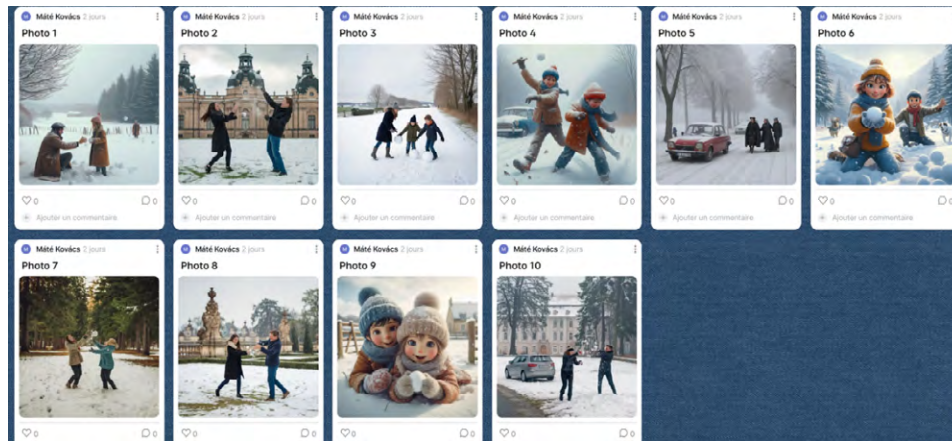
Máté Kovács 2 jours
Photo 1
♡0 ○0
Ajouter un commentaire

Máté Kovács 2 jours
Photo 2
♡0 ○0
Ajouter un commentaire

Máté Kovács 2 jours
Photo 3
♡0 ○0
Ajouter un commentaire

Máté Kovács 2 jours
Photo 4
♡0 ○0
Ajouter un commentaire

Máté Kovács 2 jours
Photo 5
♡0 ○0
Ajouter un commentaire

Máté Kovács 2 jours
Photo 6
♡0 ○0
Ajouter un commentaire

Máté Kovács 2 jours
Photo 7
♡0 ○0

Máté Kovács 2 jours
Photo 8
♡0 ○0

Máté Kovács 2 jours
Photo 9
♡0 ○0

Máté Kovács 2 jours
Photo 10
♡0 ○0